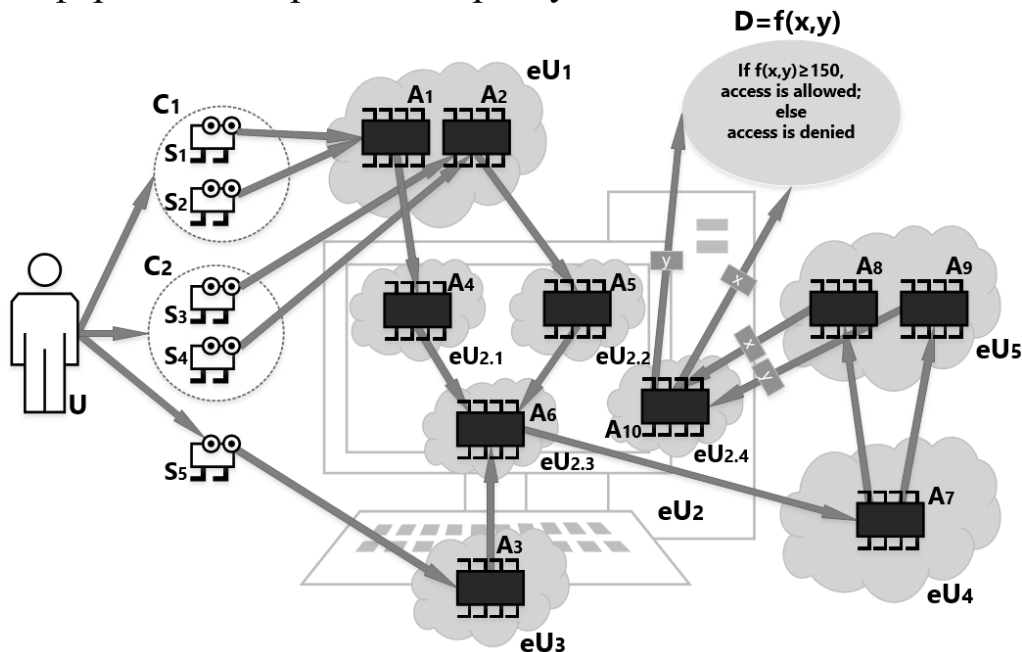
D=f(x,y)

If f(x,y)≥150, access is allowed; else access is denied

eU1

A1

A2

C1

S1

S2

C2

S3

S4

U

S5

A4

A5

eU2.1

eU2.2

A6

eU2.3

y

x

x

y

A8

A9

eU5

A10

eU2.4

A7

eU2

A3

eU3

eU4